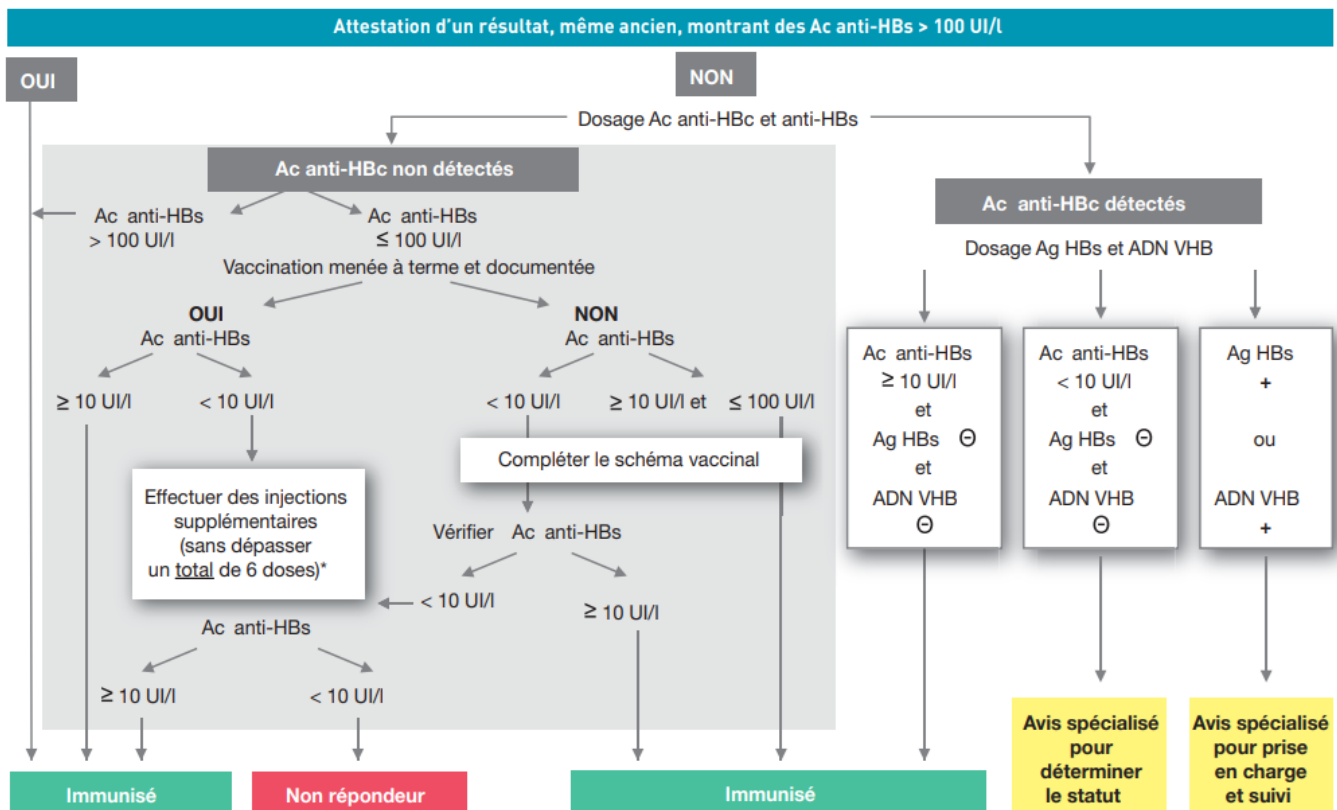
Attestation d'un résultat, même ancien, montrant des Ac anti-HBs > 100 UI/l

OUI

NON

Dosage Ac anti-HBc et anti-HBs

Ac anti-HBc non détectés

Ac anti-HBs > 100 UI/l

Ac anti-HBs ≤ 100 UI/l

Vaccination menée à terme et documentée

OUI
Ac anti-HBs

≥ 10 UI/l

< 10 UI/l

Effectuer des injections supplémentaires (sans dépasser un total de 6 doses)*

Ac anti-HBs

≥ 10 UI/l

< 10 UI/l

NON
Ac anti-HBs

< 10 UI/l

≥ 10 UI/l et ≤ 100 UI/l

Compléter le schéma vaccinal

Vérifier Ac anti-HBs

< 10 UI/l

≥ 10 UI/l

Ac anti-HBc détectés

Dosage Ag HBs et ADN VHB

Ac anti-HBs ≥ 10 UI/l et Ag HBs ⊖ et ADN VHB ⊖

Ac anti-HBs < 10 UI/l et Ag HBs ⊖ et ADN VHB ⊖

Ag HBs + ou ADN VHB +

Avis spécialisé pour déterminer le statut

Avis spécialisé pour prise en charge et suivi

Immunisé

Non répondeur

Immunisé